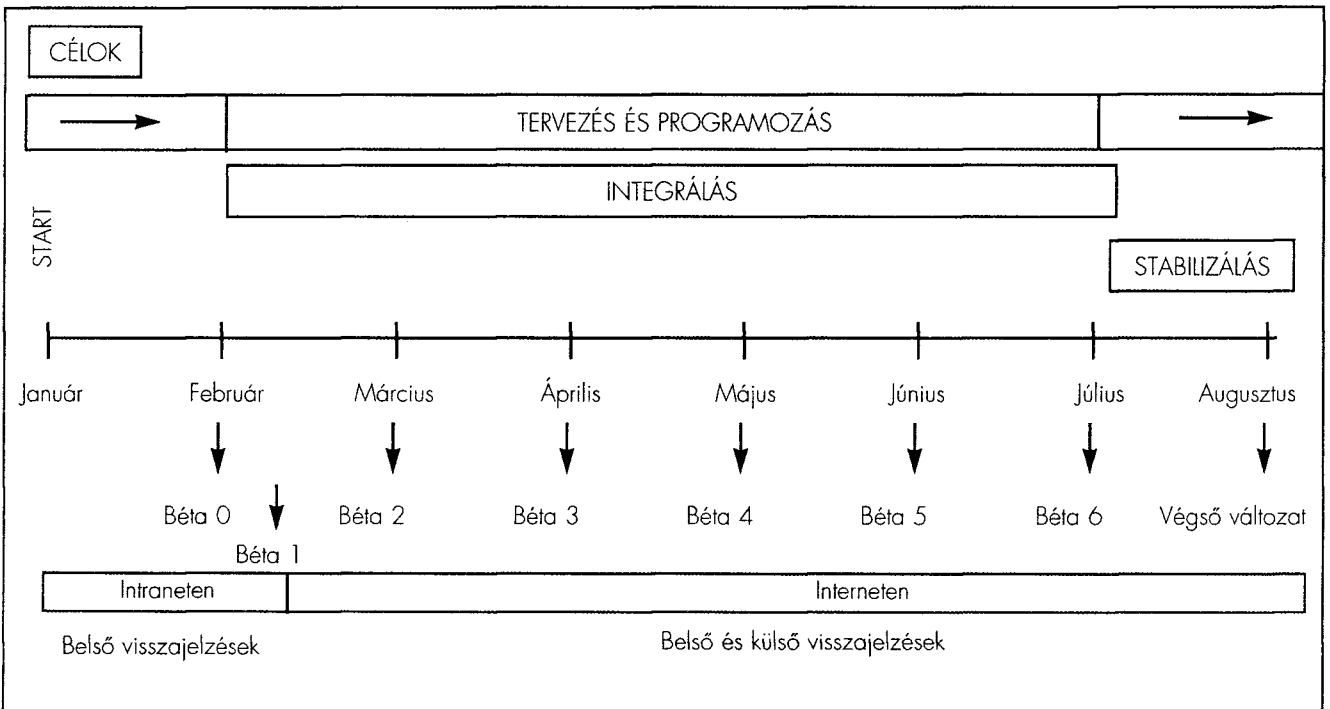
CÉLOK

TERVEZÉS ÉS PROGRAMOZÁS

INTEGRÁLÁS

START

STABILIZÁLÁS

Január
Február
Március
Április
Május
Június
Július
Augusztus

Béta 0
Béta 1
Béta 2
Béta 3
Béta 4
Béta 5
Béta 6
Végső változat

Intraneten
Interneten

Belső visszajelzések
Belső és külső visszajelzések